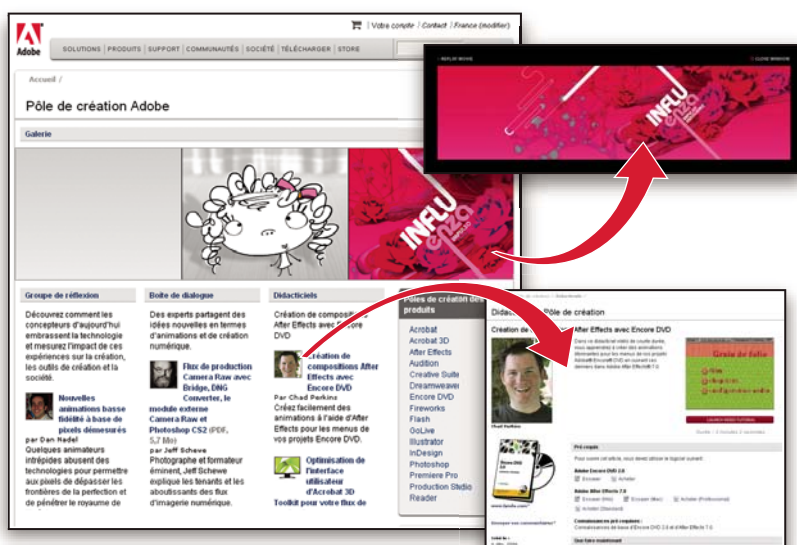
Votre compte | Contact | France (modifier)

Adobe

SOLUTIONS | PRODUITS | SUPPORT | COMMUNAUTÉS | SOCIÉTÉ | TÉLÉCHARGER | STORE

Accueil /

Pôle de création Adobe

Galerie

INFLU enza

Groupe de réflexion

Découvrez comment les concepteurs d'aujourd'hui embrassent la technologie et mesurez l'impact de ces expériences sur la création, les outils de création et la société.

Nouvelles animations basse fidélité à base de pixels démesurés

par Dan Nadel

Quelques animateurs intrépides abusent des technologies pour permettre aux pixels de dépasser les frontières de la perfection et de pénétrer le royaume de

Boîte de dialogue

Des experts partagent des idées nouvelles en termes d'animations et de création numérique.

Flux de production Camera Raw avec Bridge, DNG Converter, le module externe Camera Raw et Photoshop CS2 (PDF, 5,7 Mo)

par Jeff Schewe

Photographe et formateur éminent, Jeff Schewe explique les tenants et les aboutissants des flux d'imagerie numérique.

Didacticiels

Création de compositions After Effects avec Encore DVD

Création de compositions After Effects avec Encore DVD

Par Chad Perkins

Créez facilement des animations à l'aide d'After Effects pour les menus de vos projets Encore DVD.

Optimisation de l'interface utilisateur d'Acrobat 3D

Toolkit pour votre flux de

Pôles de création des produits

Acrobat
Acrobat 3D
After Effects
Audition
Creative Suite
Dreamweaver
Encore DVD
Fireworks
Flash
GoLive
Illustrator
InDesign
Photoshop
Premiere Pro
Production Studio
Reader

Didacticiels | Pôle de création

Création de compositions After Effects avec Encore DVD

Chad Perkins

Pré-requis

Adobe Encore DVD 2.0

Adobe After Effects 7.0

Qué faire maintenant